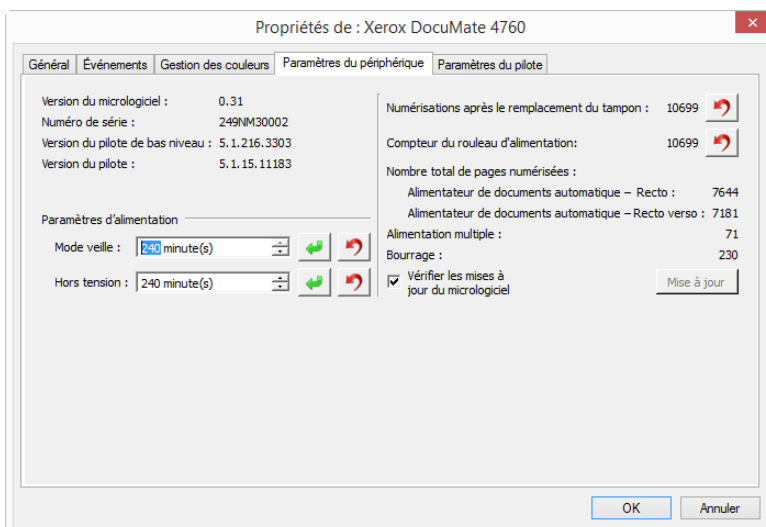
Propriétés de : Xerox DocuMate 4760

Général | Événements | Gestion des couleurs | Paramètres du périphérique | Paramètres du pilote

Version du micrologiciel : 0.31
Numéro de série : 249NM30002
Version du pilote de bas niveau : 5.1.216.3303
Version du pilote : 5.1.15.11183

Paramètres d'alimentation
Mode veille : 240 minute(s)
Hors tension : 240 minute(s)

Numérisations après le remplacement du tampon : 10699
Compteur du rouleau d'alimentation: 10699
Nombre total de pages numérisées :
Alimentateur de documents automatique – Recto : 7644
Alimentateur de documents automatique – Recto verso : 7181
Alimentation multiple : 71
Bourrage : 230
Vérifier les mises à jour du micrologiciel
Mise à jour

OK
Annuler